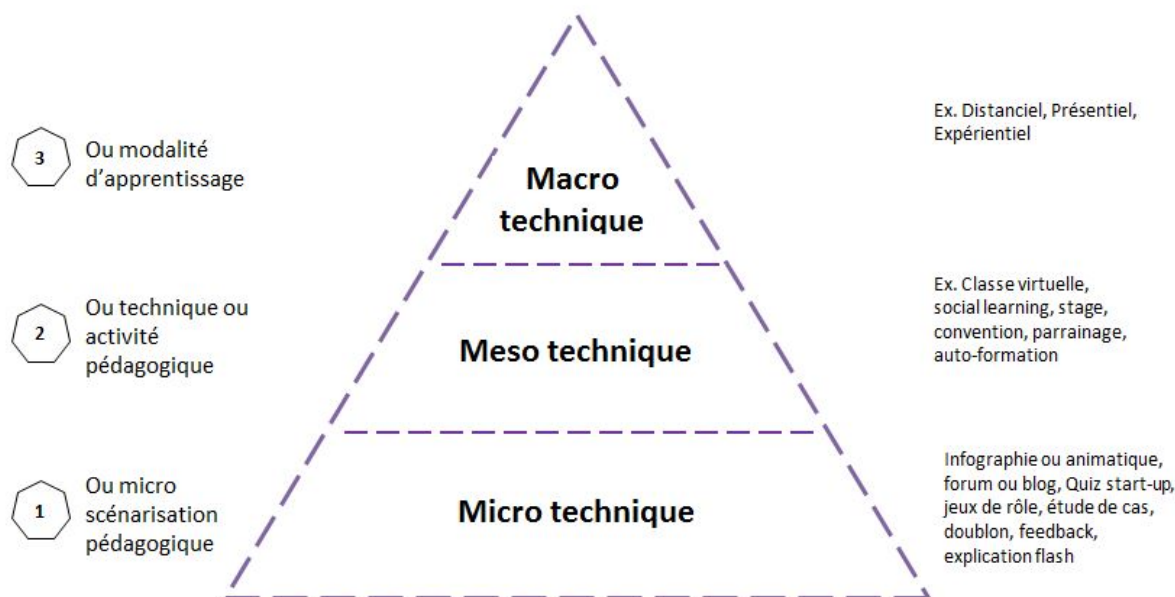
3 Ou modalité d'apprentissage

Macro technique

Ex. Distanciel, Présentiel, Expérientiel

2 Ou technique ou activité pédagogique

Meso technique

Ex. Classe virtuelle, social learning, stage, convention, parrainage, auto-formation

1 Ou micro scénarisation pédagogique

Micro technique

Infographie ou animatique, forum ou blog, Quiz start-up, jeux de rôle, étude de cas, doublon, feedback, explication flash